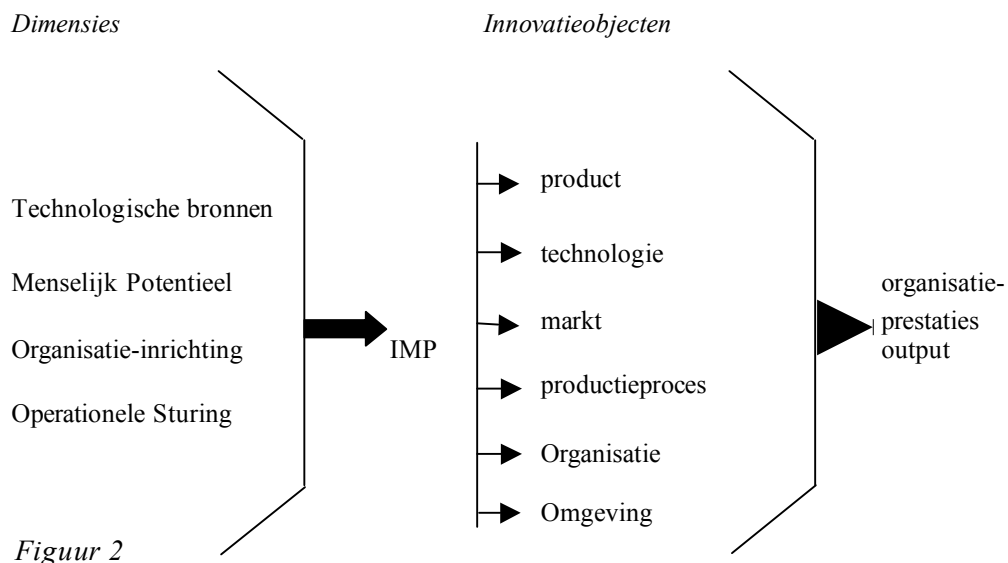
*Dimensies*

*Innovatieobjecten*

Technologische bronnen

Menselijk Potentieel

Organisatie-inrichting

Operationele Sturing

IMP

product

technologie

markt

productieproces

Organisatie

Omgeving

organisatieprestaties output

*Figuur 2*